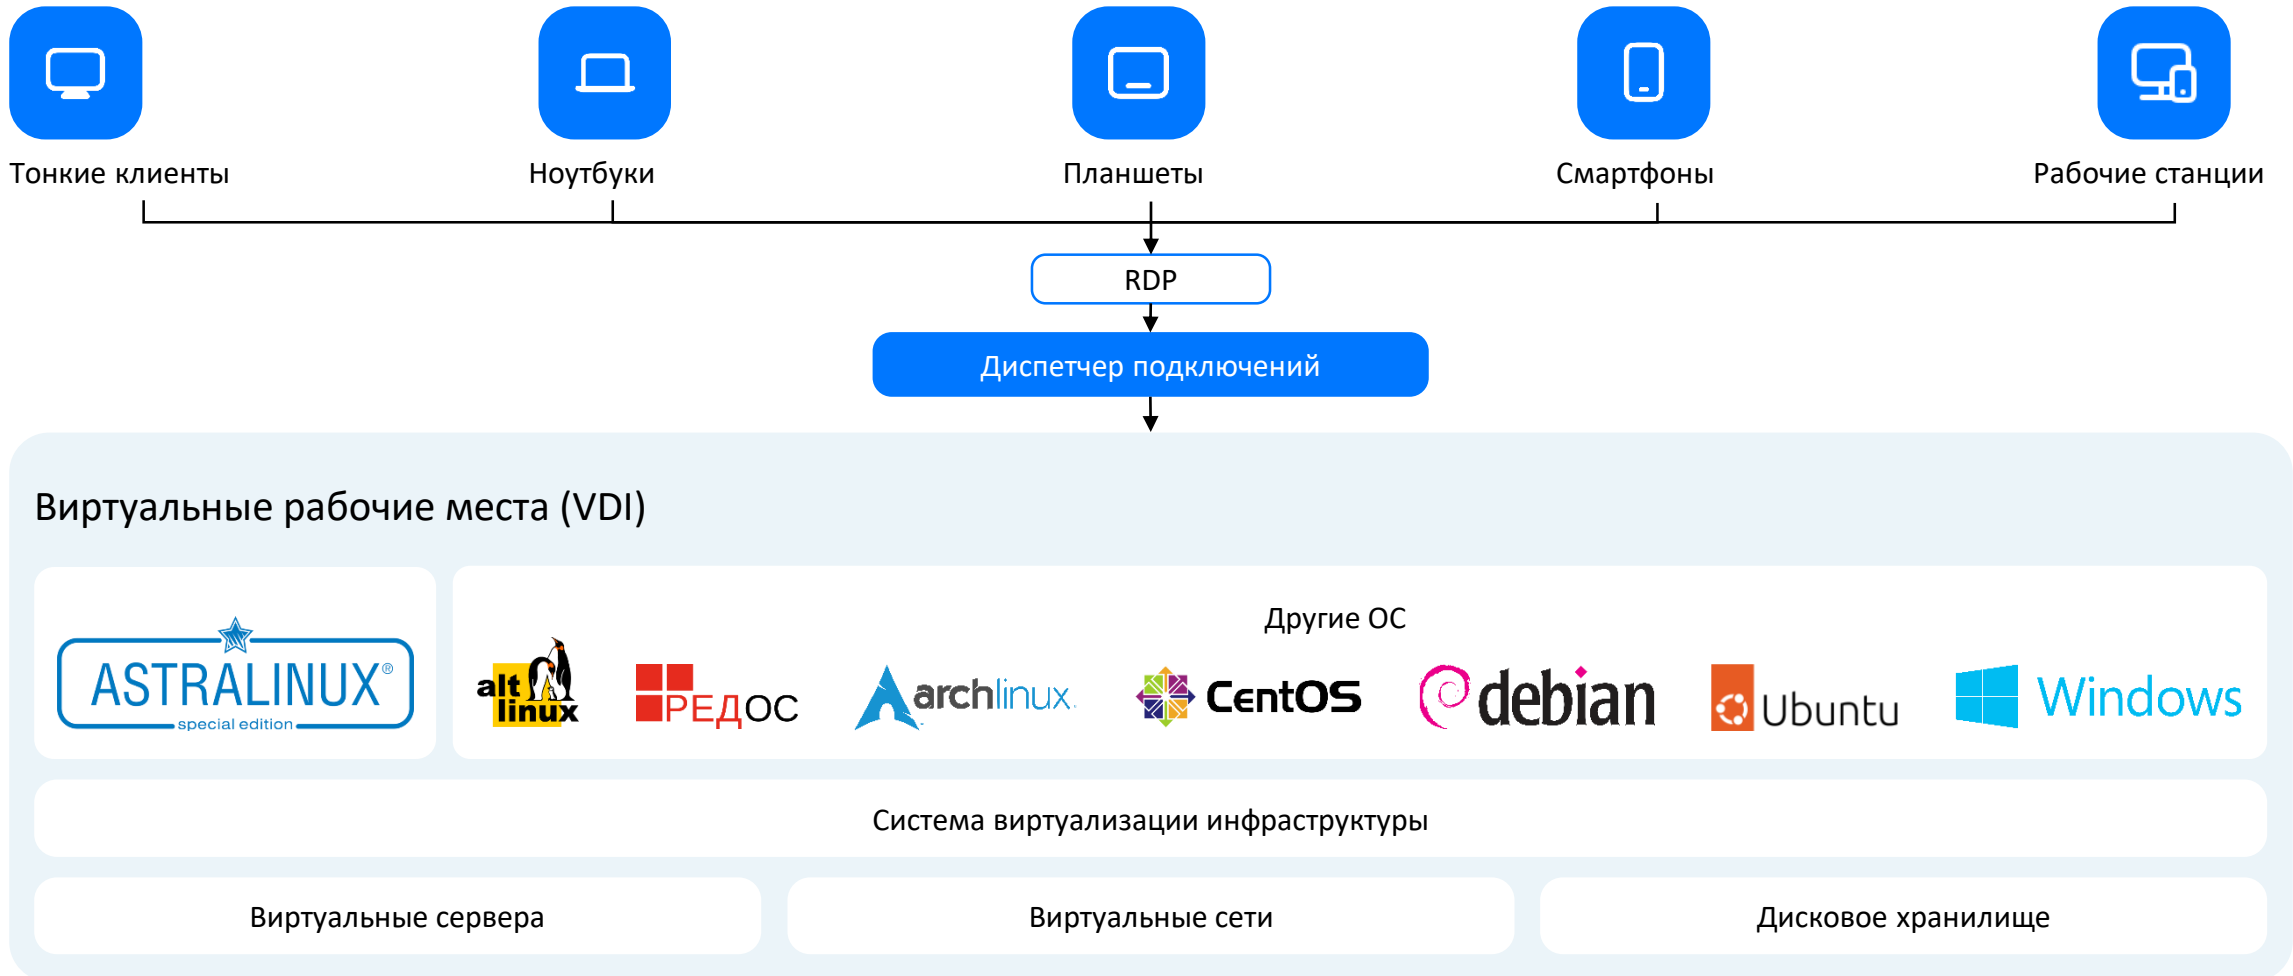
Тонкие клиенты

Ноутбуки

Планшеты

Смартфоны

Рабочие станции

RDP

Диспетчер подключений

Виртуальные рабочие места (VDI)

ASTRALINUX®
special edition

Другие ОС

alt linux

РЕДОС

archlinux

CentOS

debian

Ubuntu

Windows

Система виртуализации инфраструктуры

Виртуальные сервера

Виртуальные сети

Дисковое хранилище